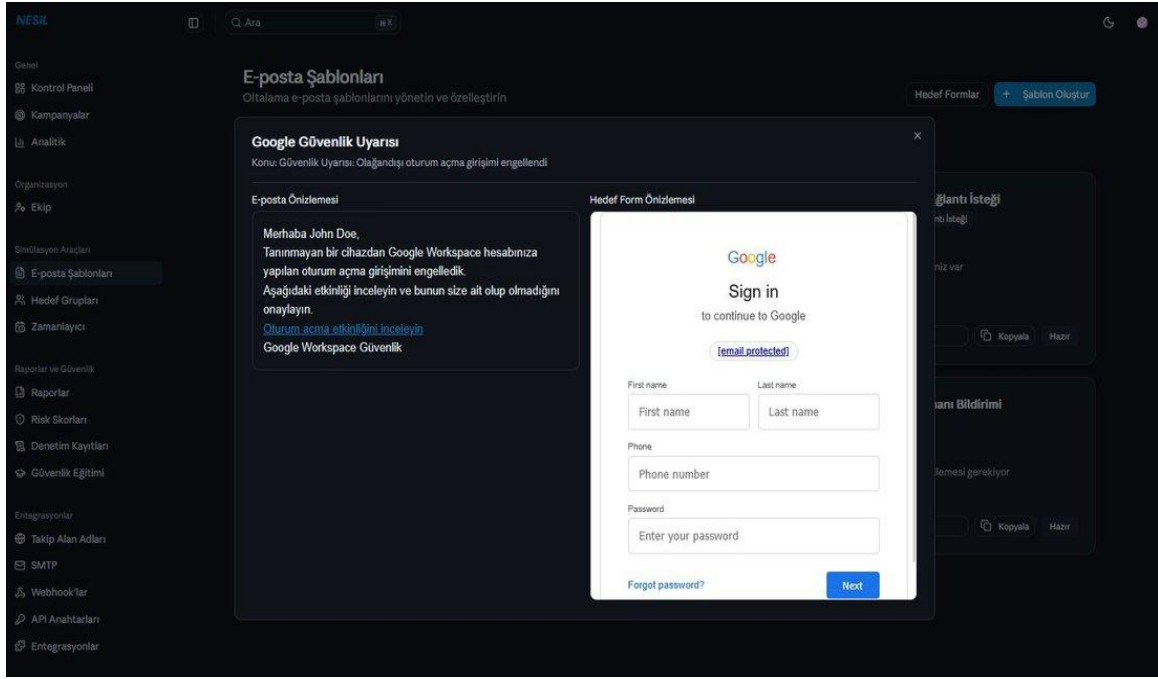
NESIL

Q Ara ⌘K

Genel
Kontrol Paneli
Kampanyalar
Analitik

Organizasyon
Ekip

Simülasyon Araçları
E-posta Şablonları
Hedef Grupları
Zamanlayıcı

Raporlar ve Güvenlik
Raporlar
Risk Skorları
Denetim Kayıtları
Güvenlik Eğitimi

Entegrasyonlar
Takip Alan Adları
SMTP
Webhook'lar
API Anahtarları
Entegrasyonlar

E-posta Şablonları
Oltalama e-posta şablonlarını yönetin ve özelleştirin

Hedef Formlar
+ Şablon Oluştur

ğlantı İsteği
ntı İsteği
niz var
Kopyala Hazır

anı Bildirimi
lemesi gerekiyor
Kopyala Hazır

Google Güvenlik Uyarısı
Konu: Güvenlik Uyarısı: Olağandışı oturum açma girişimi engellendi
×

E-posta Önizlemesi

Merhaba John Doe,
Tanınmayan bir cihazdan Google Workspace hesabınıza yapılan oturum açma girişimini engelledik.
Aşağıdaki etkinliği inceleyin ve bunun size ait olup olmadığını onaylayın.
Oturum açma etkinliğini inceleyin
Google Workspace Güvenlik

Hedef Form Önizlemesi

Google
Sign in
to continue to Google
[email protected]
First name
First name
Last name
Last name
Phone
Phone number
Password
Enter your password
Forgot password?
Next